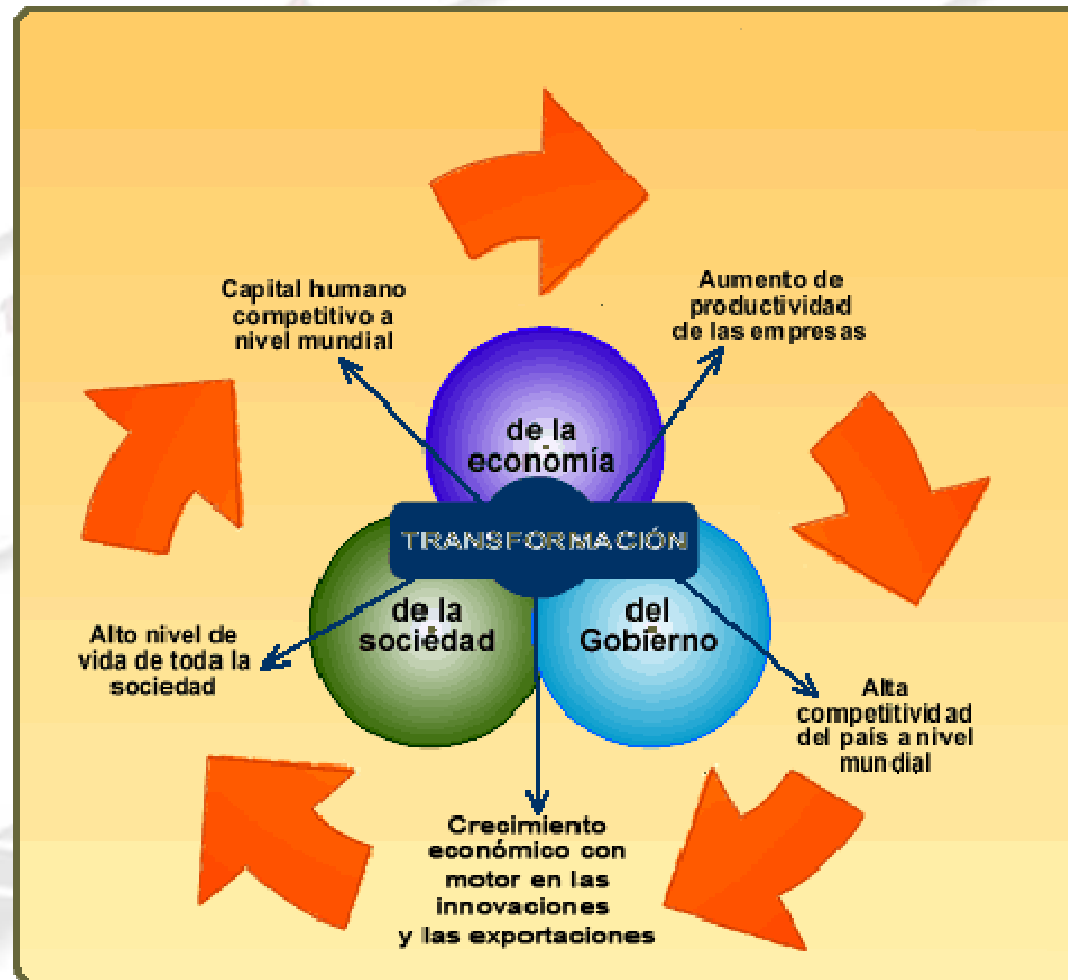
Capital humano competitivo a nivel mundial

Aumento de productividad de las empresas

de la economía

TRANSFORMACIÓN

de la sociedad

del Gobierno

Alto nivel de vida de toda la sociedad

Alta competitividad del país a nivel mundial

Crecimiento económico con motor en las innovaciones y las exportaciones